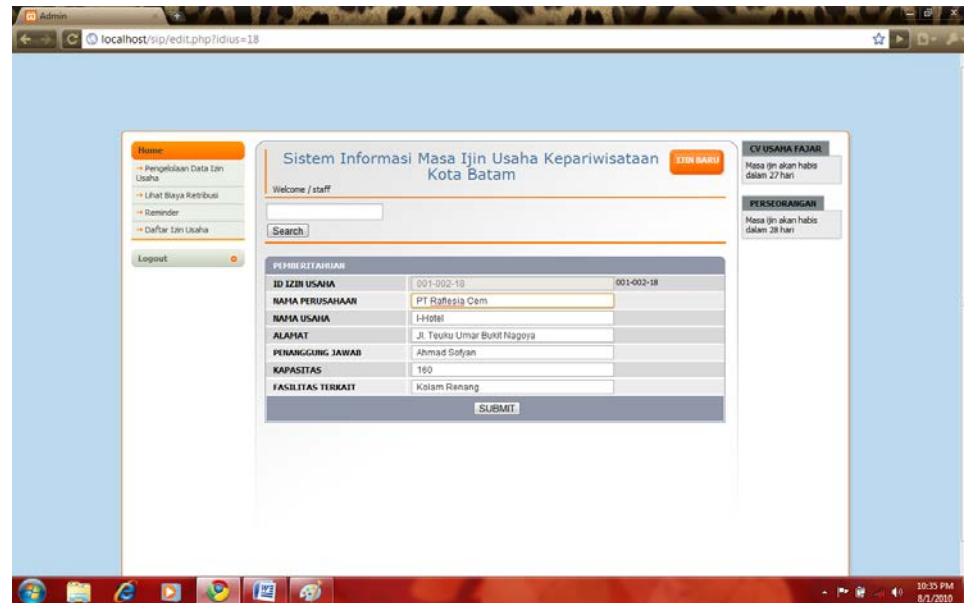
Admin

localhost/sip/edit.php?idius=18

Home
→ Pengelolaan Data Izin Usaha
→ Lihat Biaya Retribusi
→ Reminder
→ Daftar Izin Usaha

Logout

Sistem Informasi Masa Ijin Usaha Kepariwisataan Kota Batam

IZIN BARU

Welcome / staff

Search

PEMBERITAHUAN

| | | |
|---|---|---|
| ID IZIN USAHA | 001-002-18 | 001-002-18 |
| NAMA PERUSAHAAN | PT Raflesia Cem | |
| NAMA USAHA | I-Hotel | |
| ALAMAT | Jl. Teuku Umar Bukit Nagoya | |
| PENANGGUNG JAWAB | Ahmad Sofyan | |
| KAPASITAS | 160 | |
| FASILITAS TERKAIT | Kolam Renang | |

SUBMIT

CV USAHA FAJAR
Masa ijin akan habis dalam 27 hari

PERSEORANGAN
Masa ijin akan habis dalam 28 hari

10:35 PM
8/1/2010